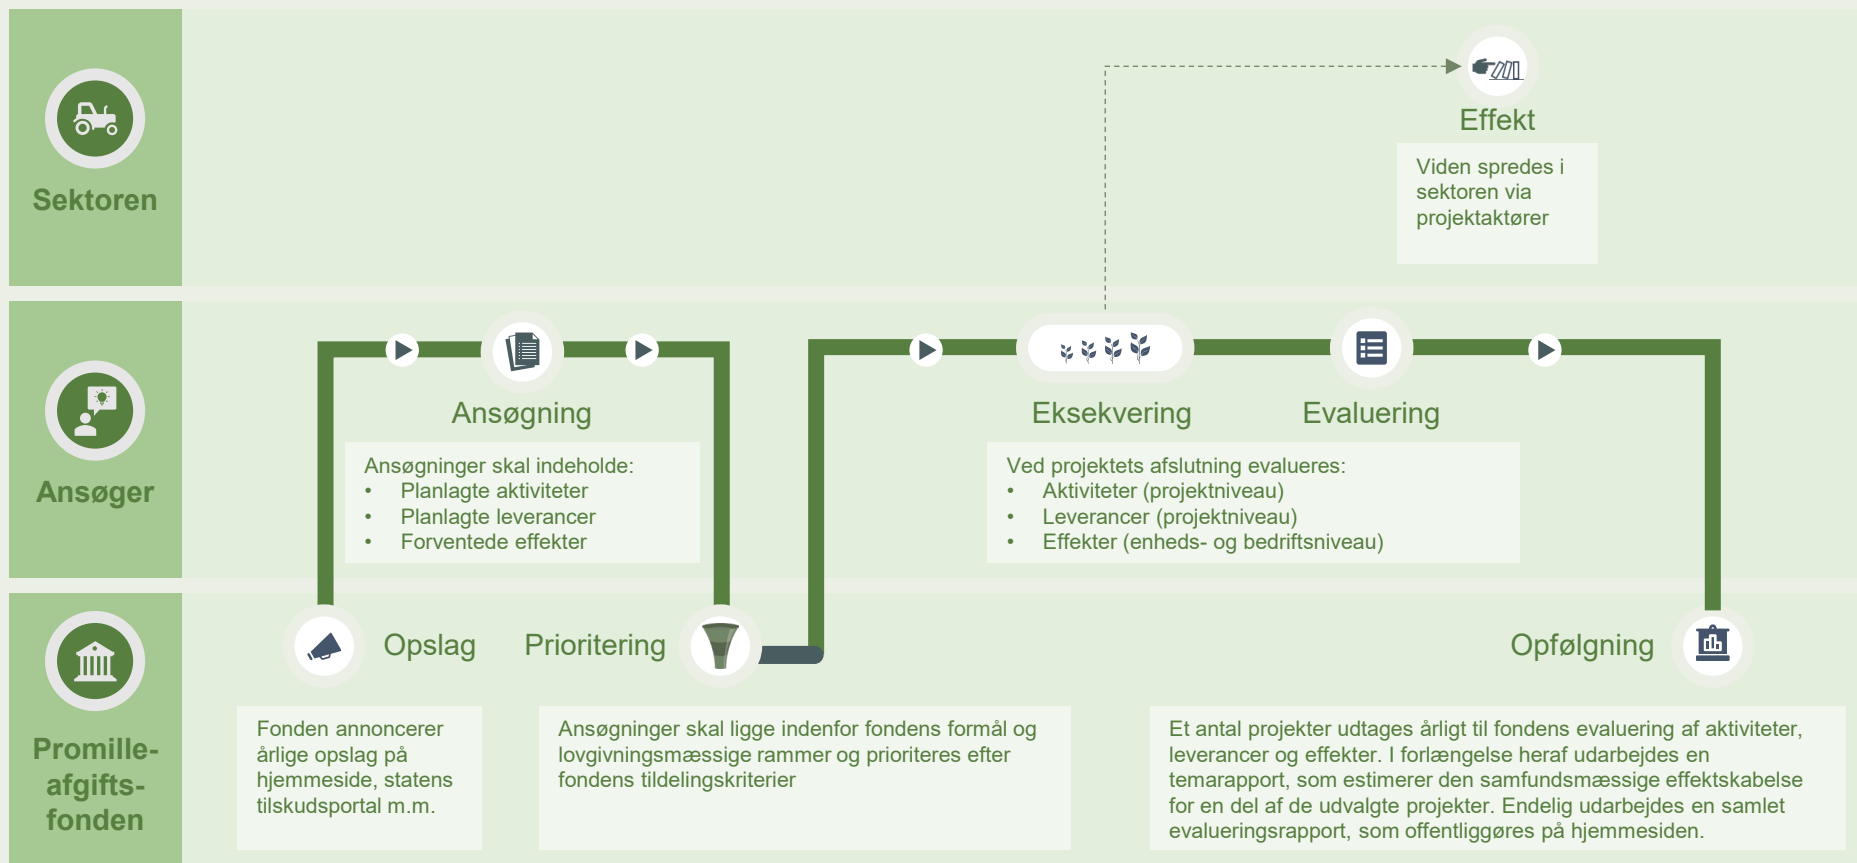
Sektoren

Effekt

Viden spredes i sektoren via projektaktører

Ansøger

Ansøgning

Ansøgninger skal indeholde:
• Planlagte aktiviteter
• Planlagte leverancer
• Forventede effekter

Eksekvering

Evaluering

Ved projektets afslutning evalueres:
• Aktiviteter (projektniveau)
• Leverancer (projektniveau)
• Effekter (enheds- og bedriftsniveau)

Promille-afgifts-fonden

Opslag

Prioritering

Opfølgning

Fonden annoncerer årlige opslag på hjemmeside, statens tilskudsportal m.m.

Ansøgninger skal ligge indenfor fondens formål og lovgivningsmæssige rammer og prioriteres efter fondens tildelingskriterier

Et antal projekter udtages årligt til fondens evaluering af aktiviteter, leverancer og effekter. I forlængelse heraf udarbejdes en temarapport, som estimerer den samfundsmæssige effektskabelse for en del af de udvalgte projekter. Endelig udarbejdes en samlet evalueringsrapport, som offentliggøres på hjemmesiden.